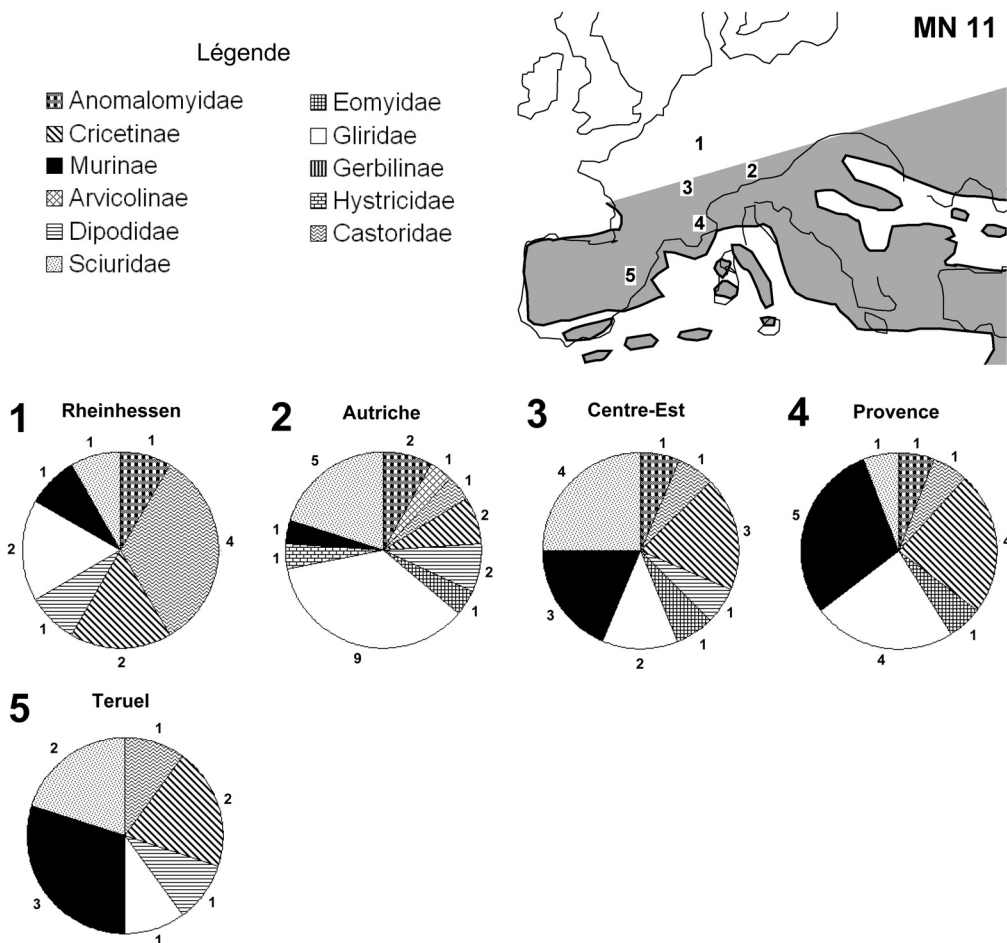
Légende

Anomalomyidae
Cricetinae
Murinae
Arvicolinae
Dipodidae
Sciuridae
Eomyidae
Gliridae
Gerbilinae
Hystricidae
Castoridae

MN 11

1
2
3
4
5

1 Rheinhessen
1
1
4
2
1
2
1

2 Autriche
2
1
1
2
2
1
9
1
1
5

3 Centre-Est
1
1
3
1
1
2
3
4

4 Provence
1
1
1
4
1
4
5

5 Teruel
1
2
1
1
3
2